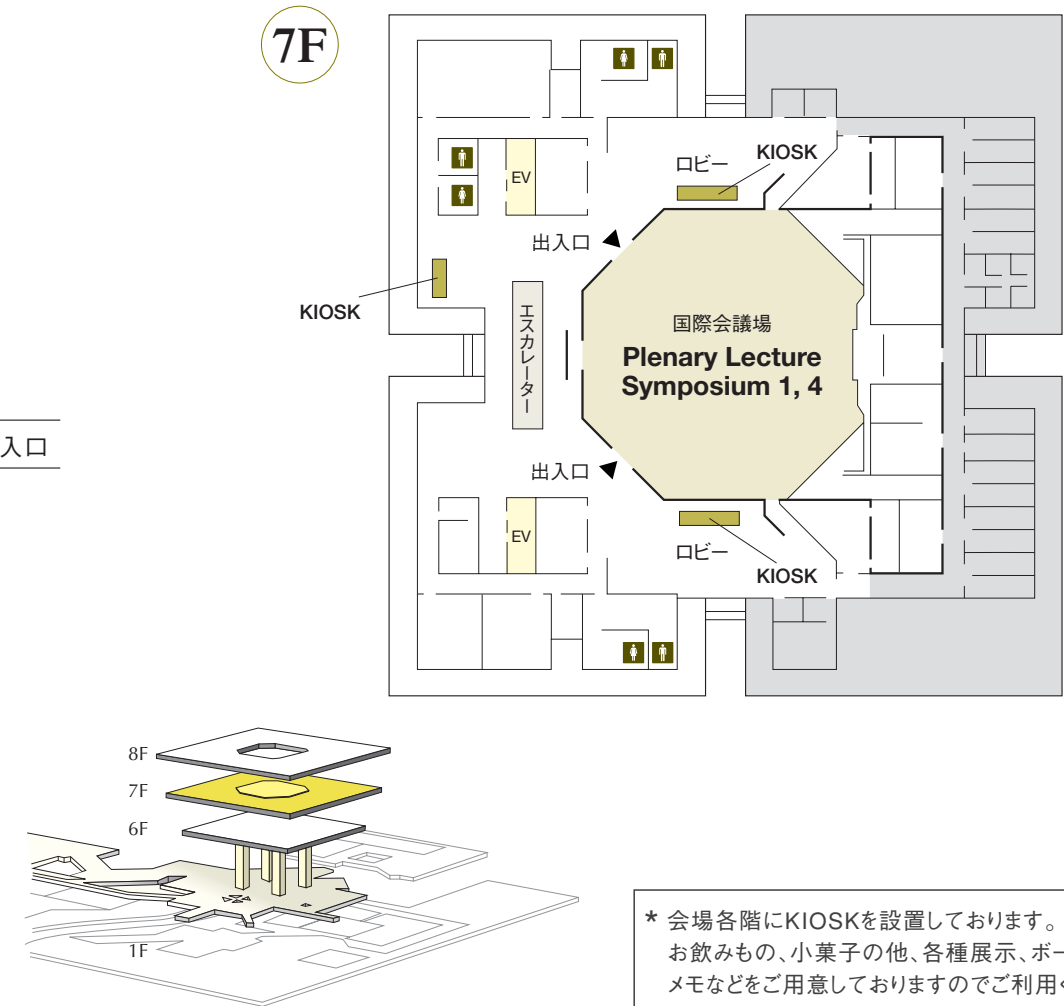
7F

KIOSK

ロビー

EV

出入口

KIOSK

エスカレーター

国際会議場
Plenary Lecture
Symposium 1, 4

入口

出入口

EV

ロビー

KIOSK

8F
7F
6F
1F

* 会場各階にKIOSKを設置しております。
お飲みもの、小菓子の他、各種展示、ボー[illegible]
メモなどをご用意しておりますのでご利用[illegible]